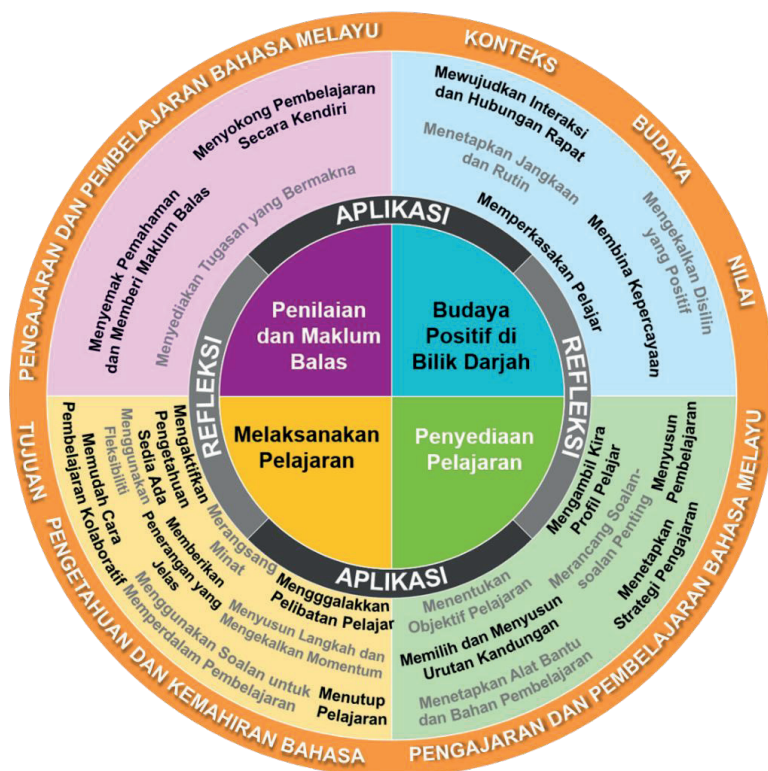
PENGAJARAN DAN PEMBELAJARAN BAHASA MELAYU

KONTEKS

BUDAYA

NILAI

PENGAJARAN DAN PEMBELAJARAN BAHASA MELAYU

PENGETAHUAN DAN KEMAHIRAN BAHASA

TUJUAN

Menyokong Pembelajaran Secara Kendiri

Menyemak Pemahaman dan Memberi Maklum Balas

Menyediakan Tugasan yang Bermakna

Mewujudkan Interaksi dan Hubungan Rapat

Menetapkan Jangkaan dan Rutin

Memperkasakan Pelajar

Membina Kepercayaan

Mengekalkan Disilin yang Positif

APLIKASI

REFLEKSI

REFLEKSI

APLIKASI

Penilaian dan Maklum Balas

Budaya Positif di Bilik Darjah

Melaksanakan Pelajaran

Penyediaan Pelajaran

Mengaktifkan Pengetahuan Sedia Ada

Menggunakan Fleksibiliti

Memudah Cara Pembelajaran Kolaboratif

Memberikan Penerangan yang Jelas

Merangsang Minat

Menggalakkan Pelibatan Pelajar

Menyusun Langkah dan Mengekalkan Momentum

Menggunakan Soalan untuk Memperdalam Pembelajaran

Menutup Pelajaran

Mengambil Kira Profil Pelajar

Menyusun Pembelajaran

Merancang Soalan-soalan Penting

Menetapkan Strategi Pengajaran

Menentukan Objektif Pelajaran

Memilih dan Menyusun Urutan Kandungan

Menetapkan Alat Bantu dan Bahan Pembelajaran